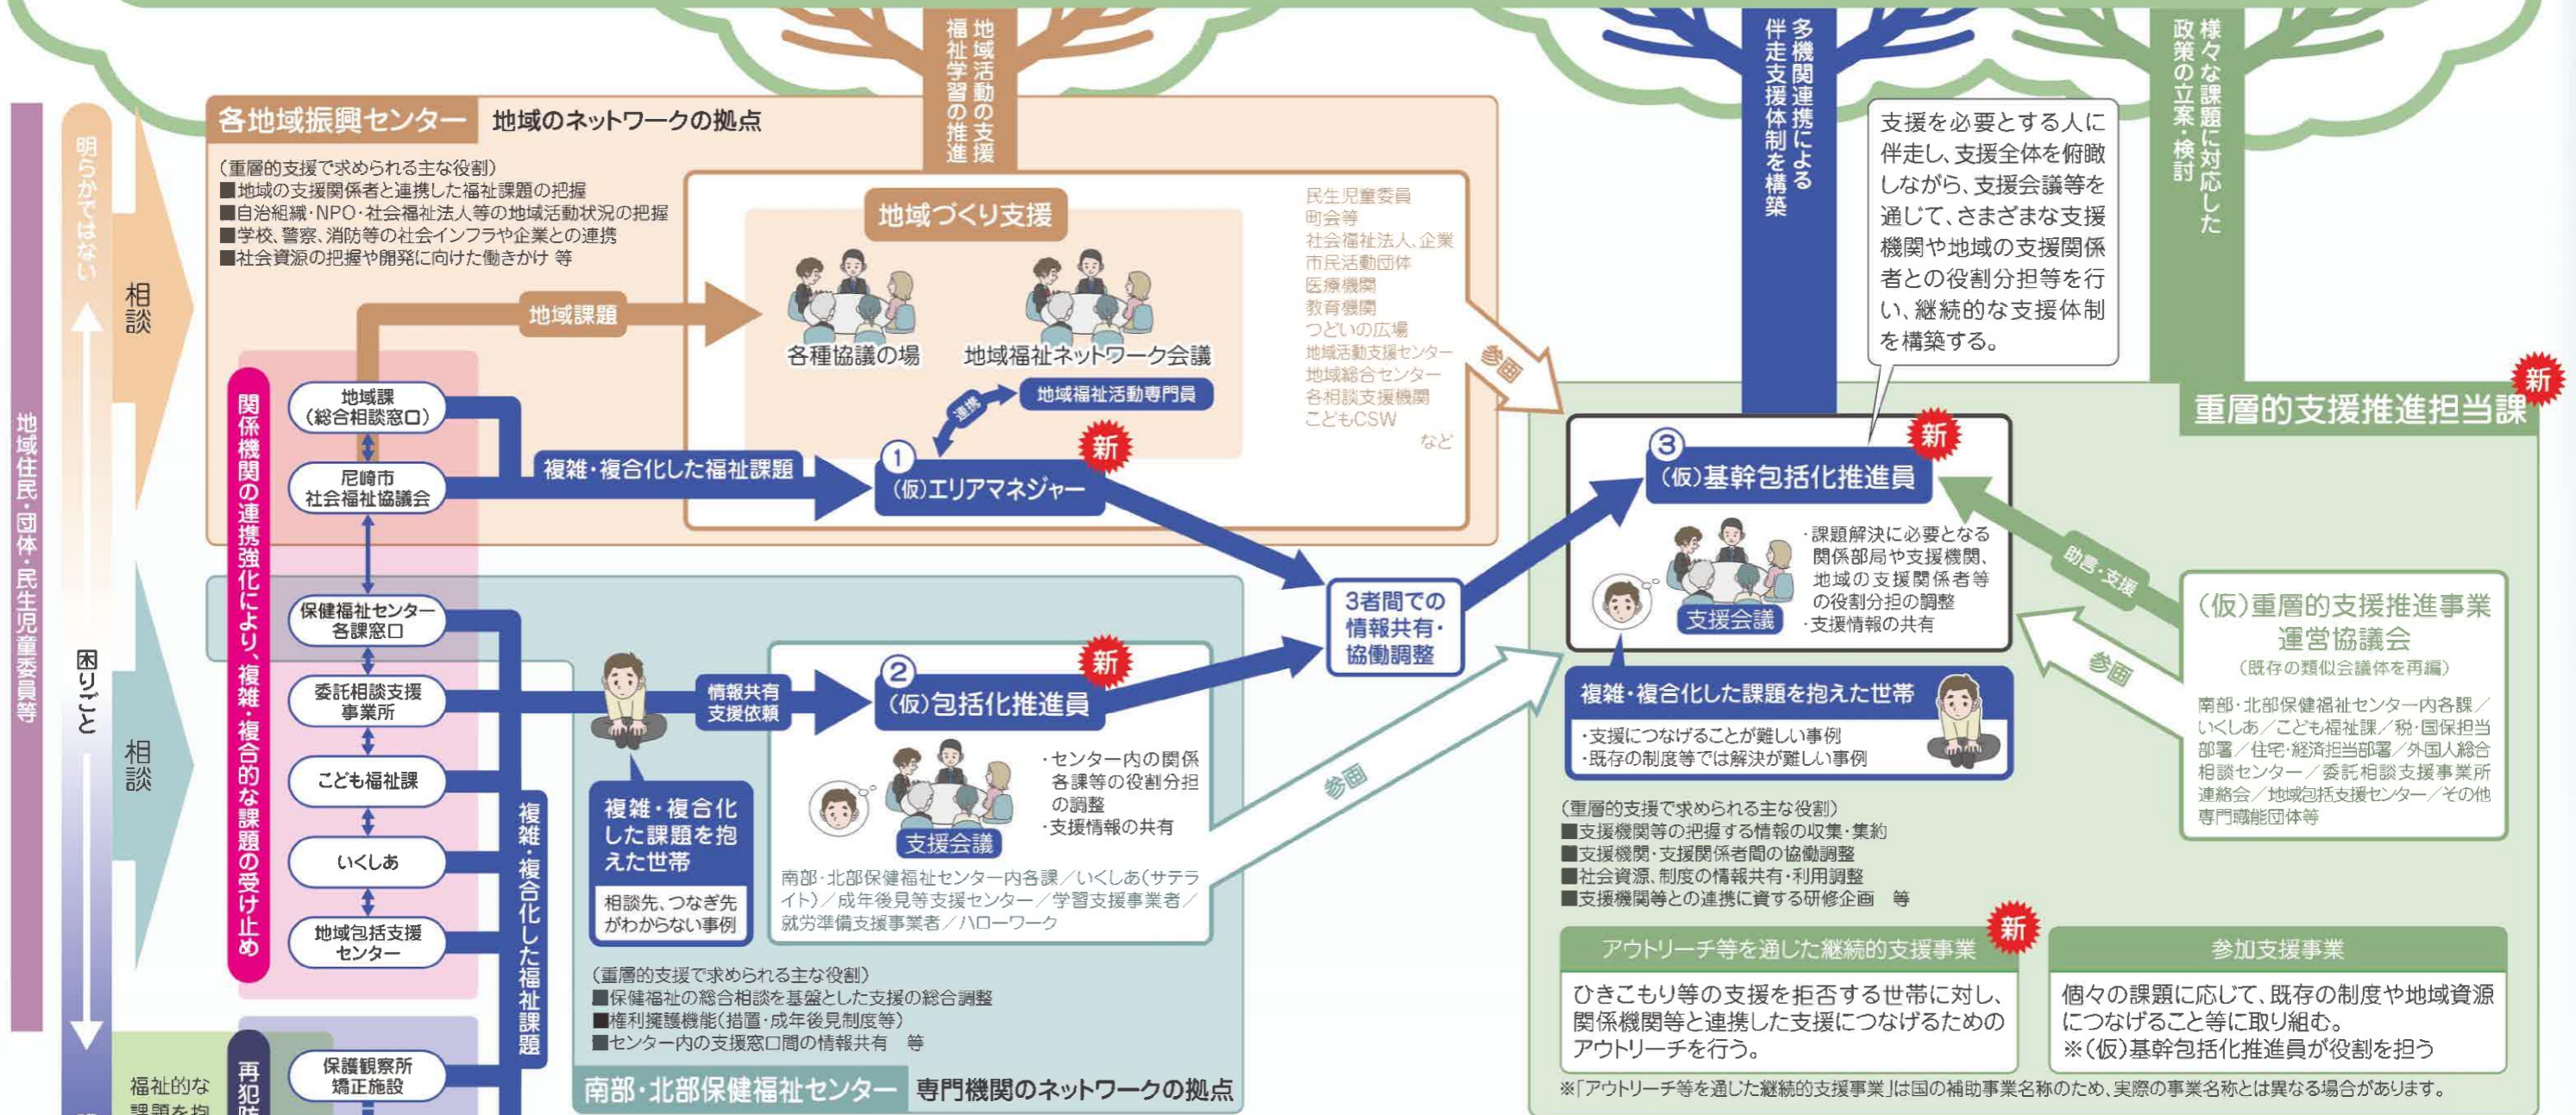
地域活動の支援
福祉学習の推進

多機関連携による
伴走支援体制を構築

様々な課題に対応した
政策の立案・検討

各地域振興センター　地域のネットワークの拠点

（重層的支援で求められる主な役割）
■地域の支援関係者と連携した福祉課題の把握
■自治組織・NPO・社会福祉法人等の地域活動状況の把握
■学校、警察、消防等の社会インフラや企業との連携
■社会資源の把握や開発に向けた働きかけ　等

地域づくり支援

各種協議の場

地域福祉ネットワーク会議

民生児童委員
町会等
社会福祉法人、企業
市民活動団体
医療機関
教育機関
つどいの広場
地域活動支援センター
地域総合センター
各相談支援機関
こどもCSW
など

参画

支援を必要とする人に伴走し、支援全体を俯瞰しながら、支援会議等を通じて、さまざまな支援機関や地域の支援関係者との役割分担等を行い、継続的な支援体制を構築する。

新

重層的支援推進担当課

明らかではない

相談

困りごと

相談

地域住民・団体・民生児童委員等

地域課題

関係機関の連携強化により、複雑・複合的な課題の受け止め

地域課
（総合相談窓口）

尼崎市
社会福祉協議会

連携

地域福祉活動専門員

複雑・複合化した福祉課題

①
新
（仮）エリアマネジャー

③
新
（仮）基幹包括化推進員

・課題解決に必要となる関係部局や支援機関、地域の支援関係者等の役割分担の調整
・支援情報の共有

支援会議

助言・支援

（仮）重層的支援推進事業
運営協議会
（既存の類似会議体を再編）

南部・北部保健福祉センター内各課／いくしあ／こども福祉課／税・国保担当部署／住宅・経済担当部署／外国人総合相談センター／委託相談支援事業所連絡会／地域包括支援センター／その他専門職能団体等

参画

保健福祉センター
各課窓口

委託相談支援
事業所

こども福祉課

いくしあ

地域包括支援
センター

複雑・複合化した福祉課題

3者間での
情報共有・
協働調整

情報共有
支援依頼

②
新
（仮）包括化推進員

・センター内の関係各課等の役割分担の調整
・支援情報の共有

支援会議

複雑・複合化した課題を抱えた世帯

相談先、つなぎ先がわからない事例

南部・北部保健福祉センター内各課／いくしあ（サテライト）／成年後見等支援センター／学習支援事業者／就労準備支援事業者／ハローワーク

参画

複雑・複合化した課題を抱えた世帯
・支援につなげることが難しい事例
・既存の制度等では解決が難しい事例

（重層的支援で求められる主な役割）
■支援機関等の把握する情報の収集・集約
■支援機関・支援関係者間の協働調整
■社会資源、制度の情報共有・利用調整
■支援機関等との連携に資する研修企画　等

新
アウトリーチ等を通じた継続的支援事業
ひきこもり等の支援を拒否する世帯に対し、関係機関等と連携した支援につなげるためのアウトリーチを行う。

参加支援事業
個々の課題に応じて、既存の制度や地域資源につなげること等に取り組む。
※（仮）基幹包括化推進員が役割を担う

（重層的支援で求められる主な役割）
■保健福祉の総合相談を基盤とした支援の総合調整
■権利擁護機能（措置・成年後見制度等）
■センター内の支援窓口間の情報共有　等

南部・北部保健福祉センター　専門機関のネットワークの拠点

※「アウトリーチ等を通じた継続的支援事業」は国の補助事業名称のため、実際の事業名称とは異なる場合があります。

福祉的な
課題を抱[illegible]

再犯防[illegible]

保護観察所
矯正施設